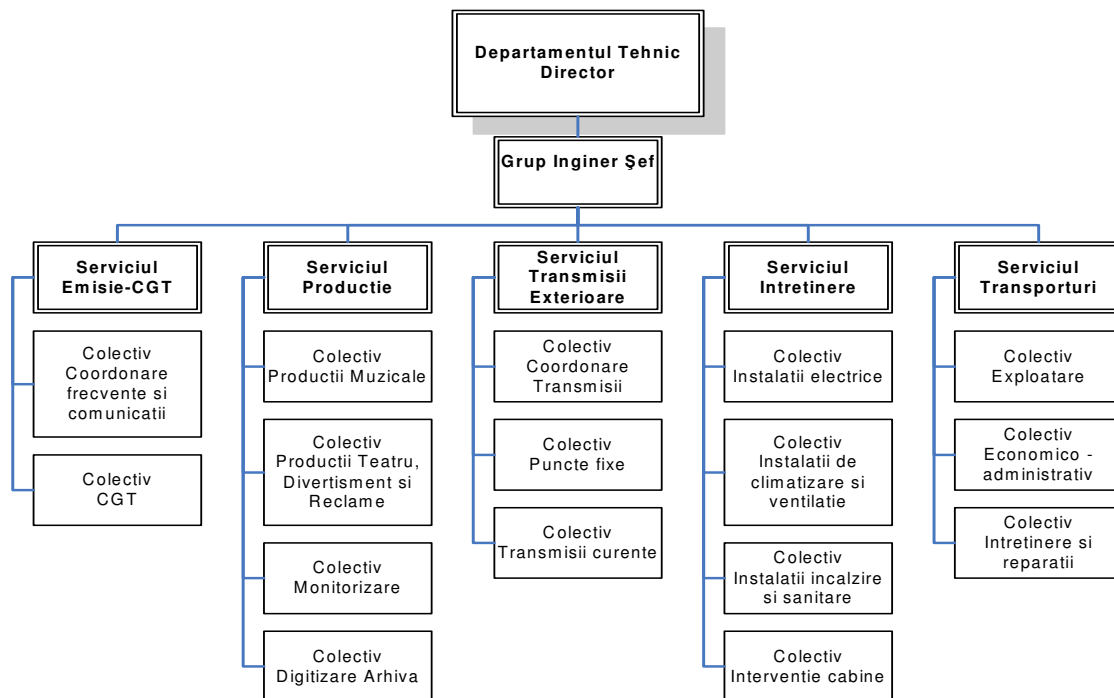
Departamentul Tehnic
Director

Grup Inginer Şef

Serviciul
Emisie-CGT

Colectiv
Coordonare
frecvente si
comunicatii

Colectiv
CGT

Serviciul
Productie

Colectiv
Productii Muzicale

Colectiv
Productii Teatru,
Divertisment si
Reclame

Colectiv
Monitorizare

Colectiv
Digitizare Arhiva

Serviciul
Transmisii
Exterioare

Colectiv
Coordonare
Transmisii

Colectiv
Puncte fixe

Colectiv
Transmisii curente

Serviciul
Intretinere

Colectiv
Instalatii electrice

Colectiv
Instalatii de
climatizare si
ventilatie

Colectiv
Instalatii incalzire
si sanitare

Colectiv
Interventie cabine

Serviciul
Transporturi

Colectiv
Exploatare

Colectiv
Economico -
administrativ

Colectiv
Intretinere si
reparatii